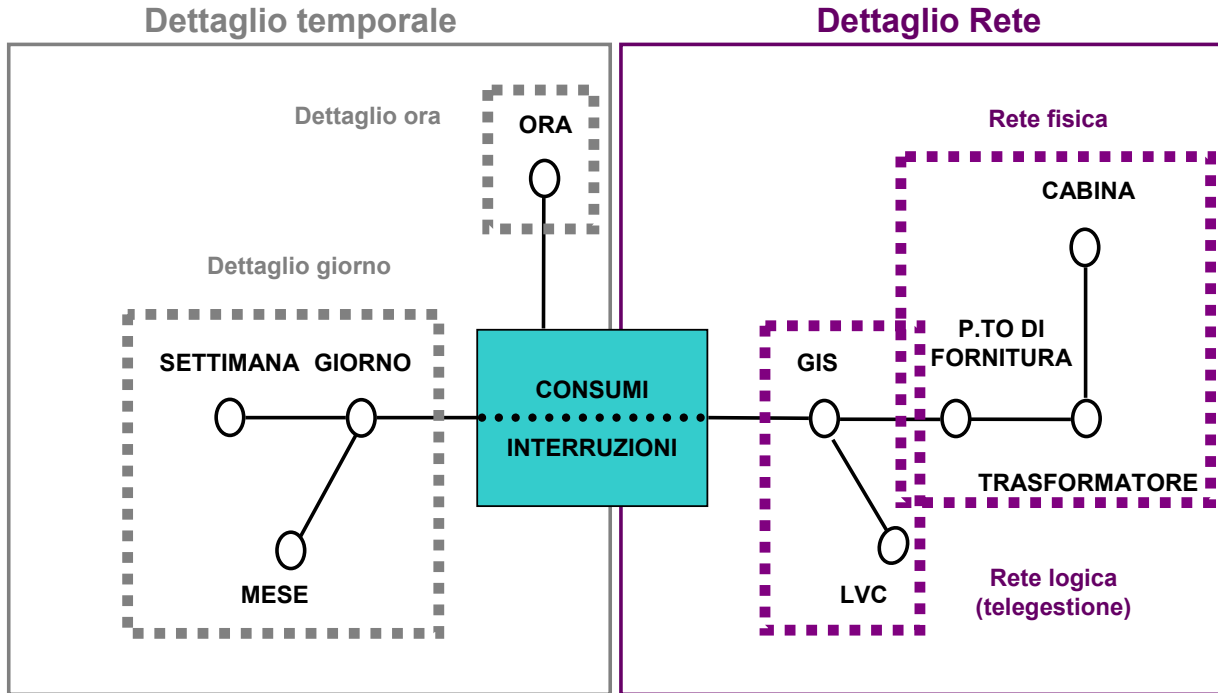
Dettaglio temporale

Dettaglio ora

ORA

Dettaglio giorno

SETTIMANA GIORNO

MESE

CONSUMI

INTERRUZIONI

Dettaglio Rete

Rete fisica

CABINA

P.TO DI FORNITURA

GIS

TRASFORMATORE

LVC

Rete logica (telegestione)